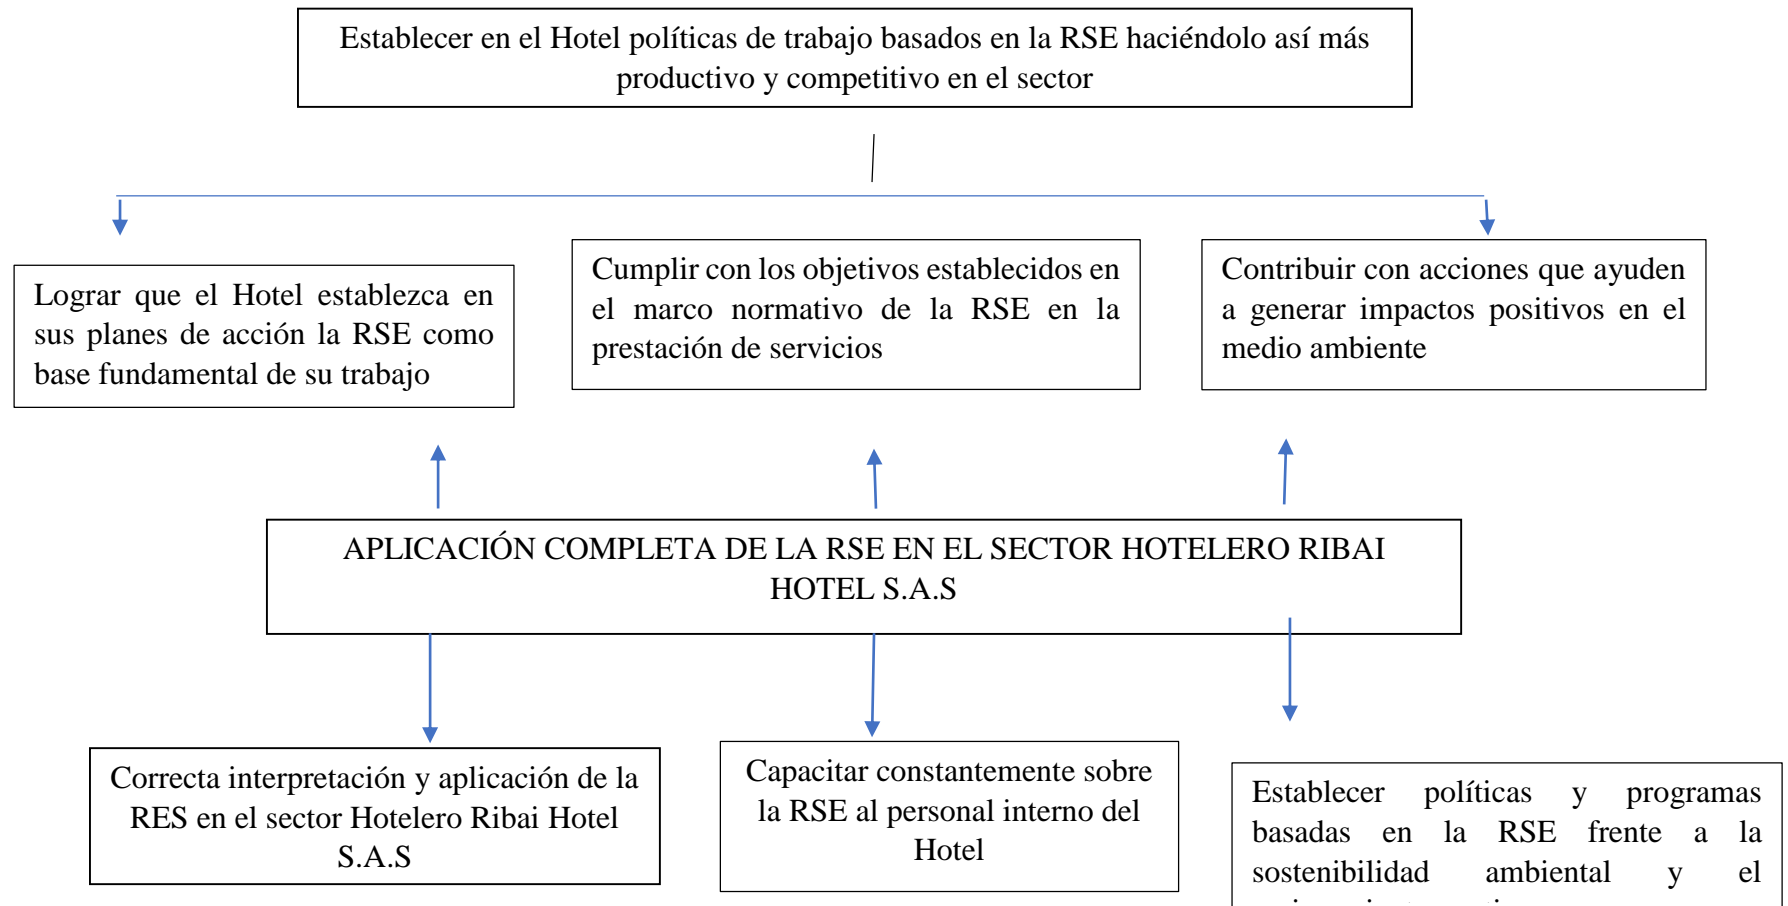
Establecer en el Hotel políticas de trabajo basados en la RSE haciéndolo así más productivo y competitivo en el sector

Lograr que el Hotel establezca en sus planes de acción la RSE como base fundamental de su trabajo

Cumplir con los objetivos establecidos en el marco normativo de la RSE en la prestación de servicios

Contribuir con acciones que ayuden a generar impactos positivos en el medio ambiente

APLICACIÓN COMPLETA DE LA RSE EN EL SECTOR HOTELERO RIBAI HOTEL S.A.S

Correcta interpretación y aplicación de la RES en el sector Hotelero Ribai Hotel S.A.S

Capacitar constantemente sobre la RSE al personal interno del Hotel

Establecer políticas y programas basadas en la RSE frente a la sostenibilidad ambiental y el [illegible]